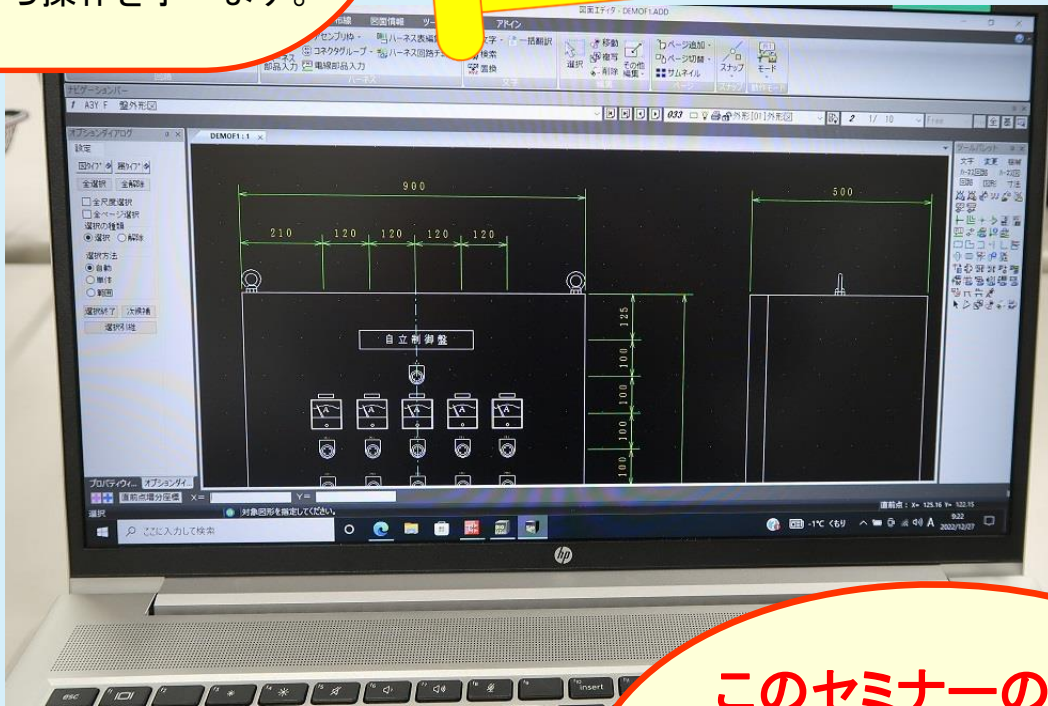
う操作をする ます。

図面エディタ - DEMOF1.ADD

図面情報 アドイン

アセンブリ化 ハーネス表編集 文字 一括翻訳

コネクタグループ ハーネス回路 検索

部品入力 電線部品入力 置換

ハーネス 文字

選択 移動 複写 削除 その他編集 ページ追加 ページ切替 サムネイル スナップ モード

ナビゲーションバー

A3Y F 盤外形図

033 外形[01]外形図 2 1/ 10

オプションダイアログ

設定

全選択 全解除

全尺度選択

全ページ選択

選択の種類

選択 解除

選択方法

自動

単体

範囲

選択終了 次候補

選択詳細

DEMOF1:1

900

210 120 120 120 120

500

125

100

100

100

100

自立制御盤

ツールパレット

文字 変更 領域

プロパティウィ... オプションダイ...

直前点増分座標 X= Y=

選択

対象図形を指定してください。

直前点: X= 125.16 Y= 122.15

ここに入力して検索

-1℃ くもり A 9:22 2022/12/27

hp

esc insert

このセミナーの